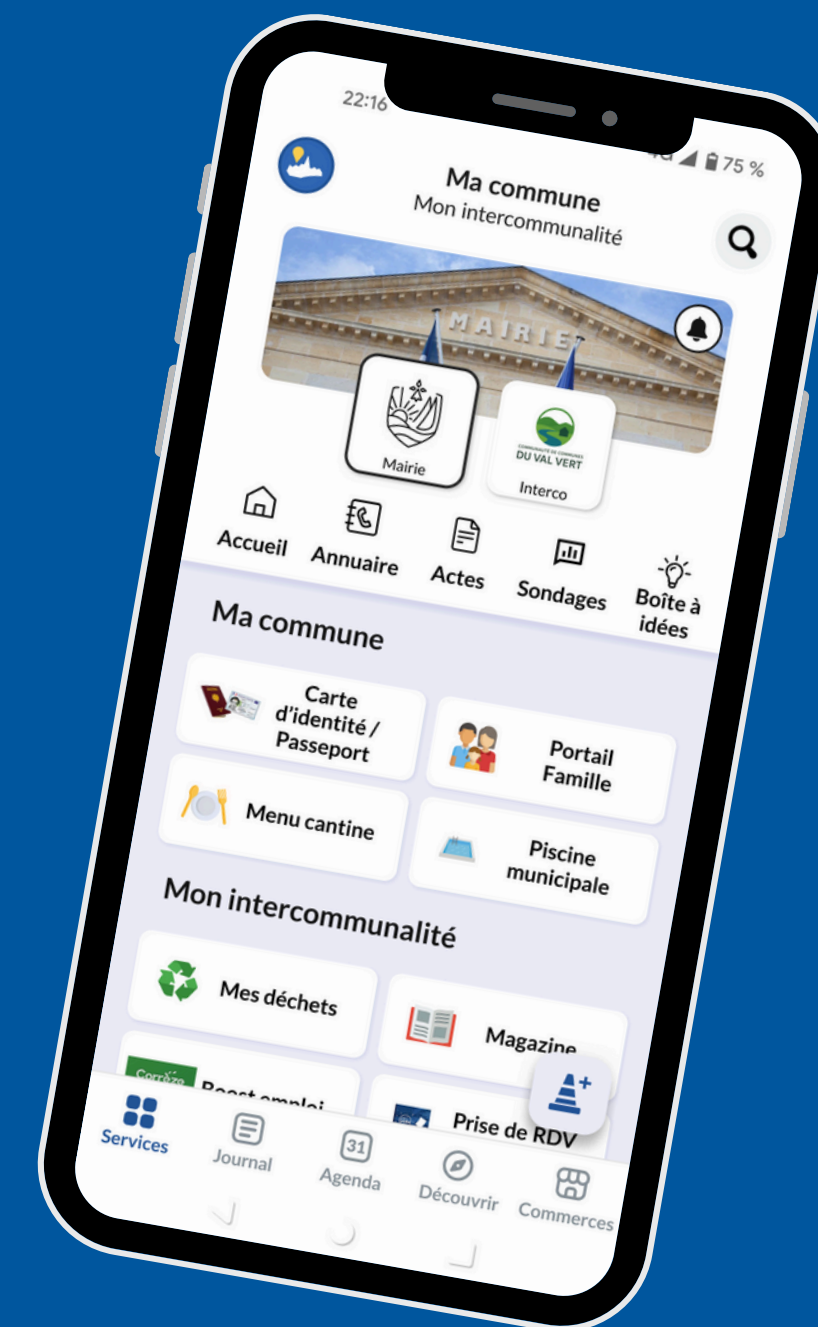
22:16

75 %

Ma commune
Mon intercommunalité

MAIRIE

Mairie

COMMUNAUTÉ DE COMMUNES DU VAL VERT

Interco

Accueil

Annuaire

Actes

Sondages

Boîte à idées

Ma commune

Carte d'identité / Passeport

Portail Famille

Menu cantine

Piscine municipale

Mon intercommunalité

Mes déchets

Magazine

Corrèze

Boost emploi

Prise de RDV

Services

Journal

31

Agenda

Découvrir

Commerces